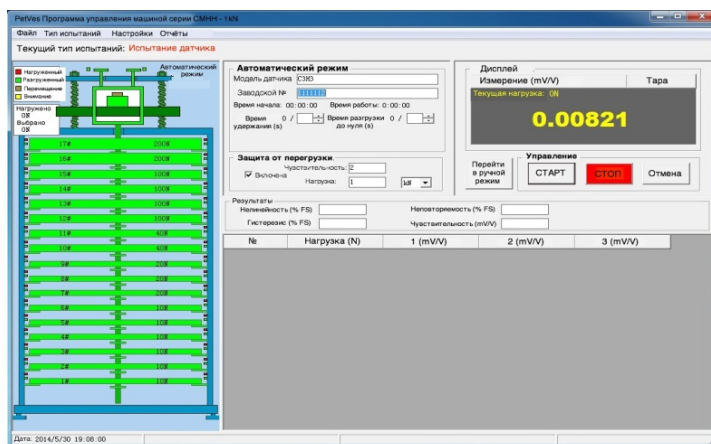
PetVes Программа управления машиной серии CMHH - 1kN

Файл Тип испытаний Настройки Отчёты

Текущий тип испытаний: Испытание датчика

Нагруженный
Разгруженный
Перемещение
Внимание

Автоматический режим

Нагружено 0#
Выбрано 0#

17# 200#
16# 200#
15# 100#
14# 100#
13# 100#
12# 100#
11# 40#
10# 40#
9# 20#
8# 20#
7# 20#
6# 10#
5# 10#
4# 10#
3# 10#
2# 10#
1# 10#

Автоматический режим
Модель датчика СНЗ
Заводской №
Время начала: 00:00:00 Время работы: 0:00:00
Время удержания (s) 0 / Время разгрузки до нуля (s) 0 /

Защита от перегрузки
Чувствительность: 2
Включена
Нагрузка: 1 kgf

Дисплей
Измерение (mV/V) Тара
Текущая нагрузка: 0N
0.00821

Перейти в ручной режим
Управление
СТАРТ СТОП Отмена

Результаты
Нелинейность (% FS)
Неповторяемость (% FS)
Гистерезис (% FS)
Чувствительность (mV/V)

| № | Нагрузка (N) | 1 (mV/V) | 2 (mV/V) | 3 (mV/V) |
|---|---|---|---|---|

Дата: 2014/5/30 19:08:00